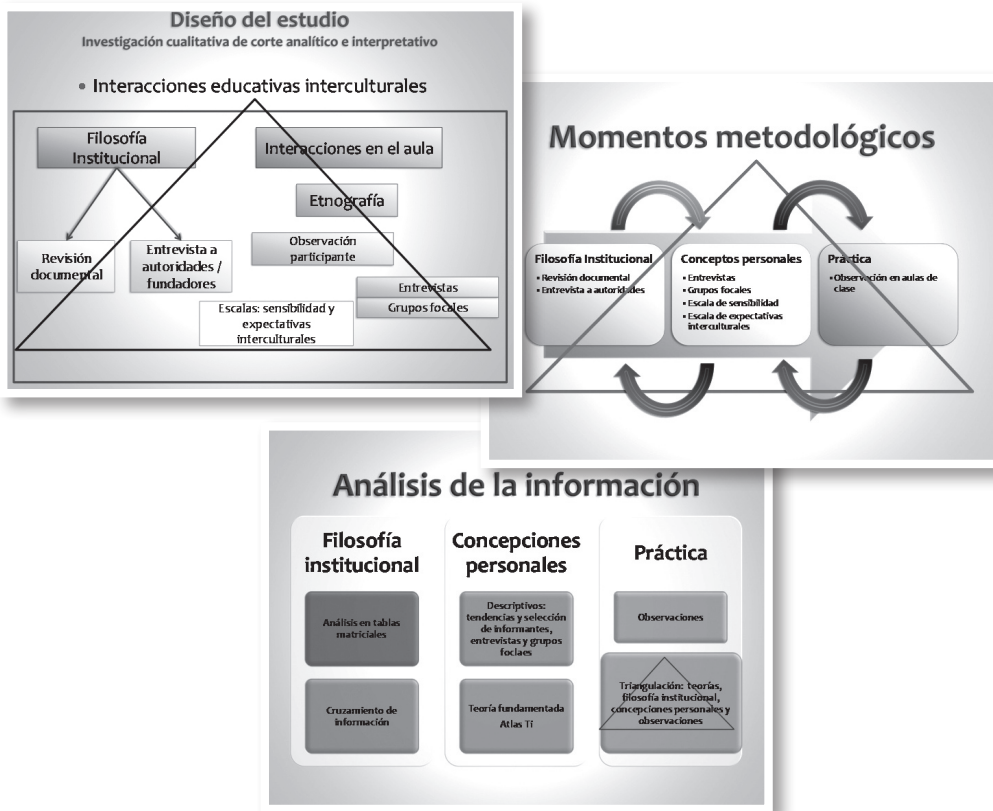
Diseño del estudio
Investigación cualitativa de corte analítico e interpretativo

• Interacciones educativas interculturales

Filosofía Institucional

Interacciones en el aula

Etnografía

Revisión documental

Entrevista a autoridades / fundadores

Observación participante

Entrevistas

Grupos focales

Escalas: sensibilidad y expectativas interculturales

Momentos metodológicos

Filosofía Institucional
• Revisión documental
• Entrevista a autoridades

Conceptos personales
• Entrevistas
• Grupos focales
• Escala de sensibilidad
• Escala de expectativas interculturales

Practica
• Observación en aulas de clase

Análisis de la información

Filosofía institucional

Análisis en tablas matriciales

Cruzamiento de información

Concepciones personales

Descriptivos: tendencias y selección de informantes, entrevistas y grupos focaes

Teoría fundamentada Atlas Ti

Práctica

Observaciones

Triangulación: teorías, filosofía institucional, concepciones personales y observaciones